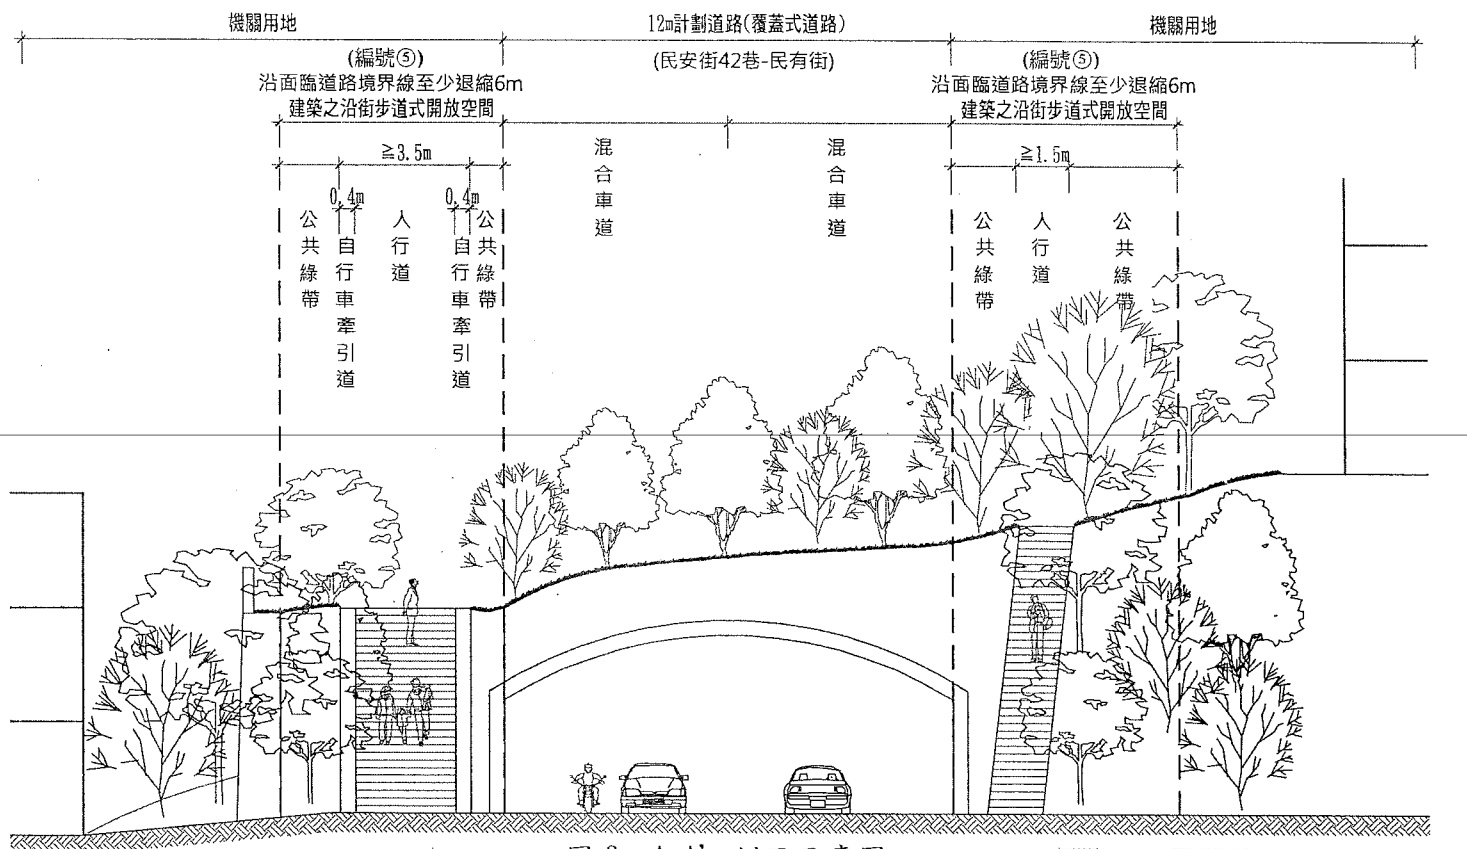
機關用地

(編號⑤)
沿面臨道路境界線至少退縮6m
建築之沿街步道式開放空間

≧3.5m

0.4m

0.4m

公共綠帶

自行車牽引道

人行道

自行車牽引道

公共綠帶

12m計劃道路(覆蓋式道路)

(民安街42巷-民有街)

混合車道

混合車道

機關用地

(編號⑤)
沿面臨道路境界線至少退縮6m
建築之沿街步道式開放空間

≧1.5m

公共綠帶

人行道

公共綠帶

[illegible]